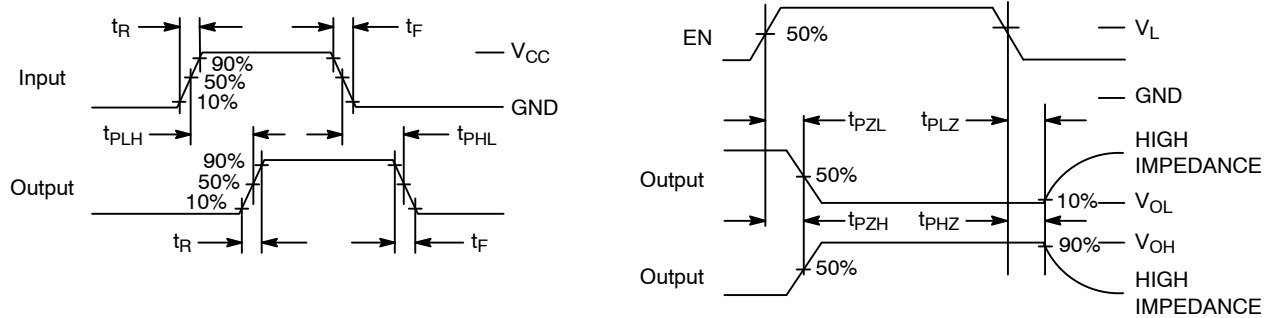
$t_R$
$t_F$
$V_{CC}$
90%
50%
Input
10%
GND
$t_{PLH}$
$t_{PHL}$
90%
Output
50%
10%
$t_R$
$t_F$

EN
50%
$V_L$
GND
$t_{PZL}$
$t_{PLZ}$
HIGH IMPEDANCE
Output
50%
10%
$V_{OL}$
$t_{PZH}$
$t_{PHZ}$
90%
$V_{OH}$
Output
50%
HIGH IMPEDANCE